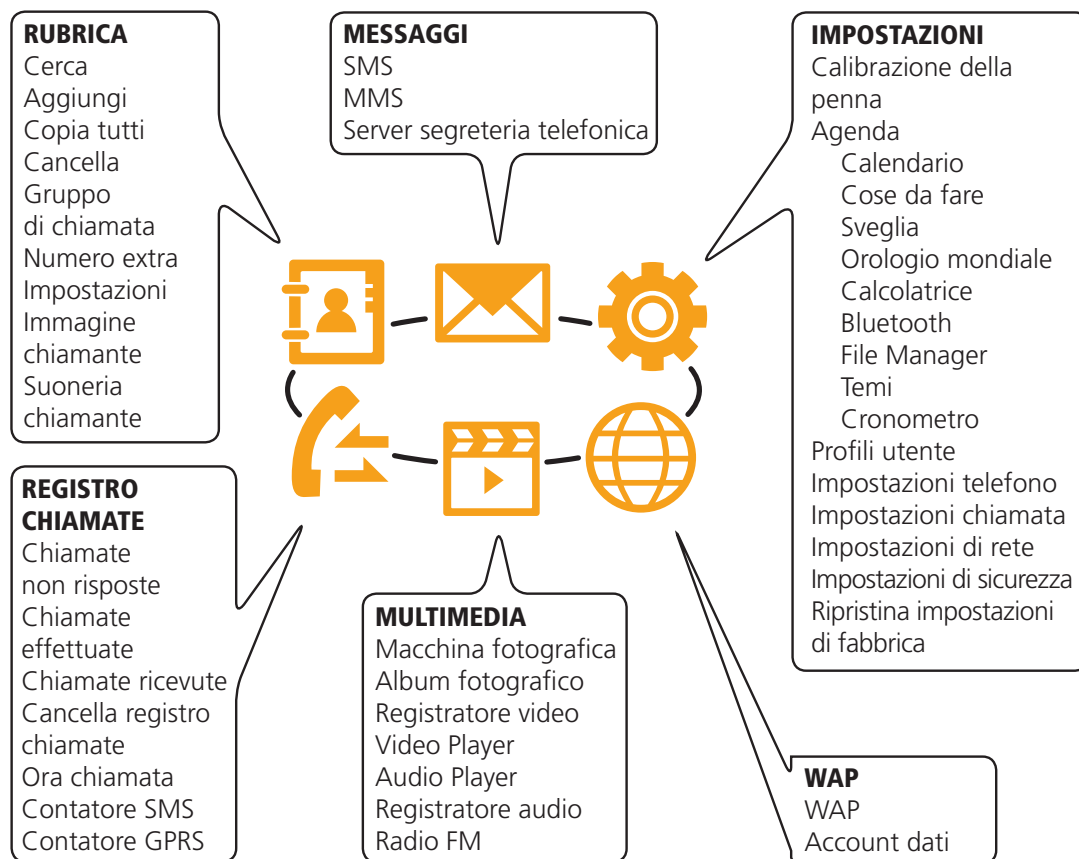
RUBRICA
Cerca
Aggiungi
Copia tutti
Cancella
Gruppo di chiamata
Numero extra
Impostazioni
Immagine chiamante
Suoneria chiamante

MESSAGGI
SMS
MMS
Server segreteria telefonica

IMPOSTAZIONI
Calibrazione della penna
Agenda
Calendario
Cose da fare
Sveglia
Orologio mondiale
Calcolatrice
Bluetooth
File Manager
Temi
Cronometro
Profili utente
Impostazioni telefono
Impostazioni chiamata
Impostazioni di rete
Impostazioni di sicurezza
Ripristina impostazioni di fabbrica

REGISTRO CHIAMATE
Chiamate non risposte
Chiamate effettuate
Chiamate ricevute
Cancella registro chiamate
Ora chiamata
Contatore SMS
Contatore GPRS

MULTIMEDIA
Macchina fotografica
Album fotografico
Registratore video
Video Player
Audio Player
Registratore audio
Radio FM

WAP
WAP
Account dati